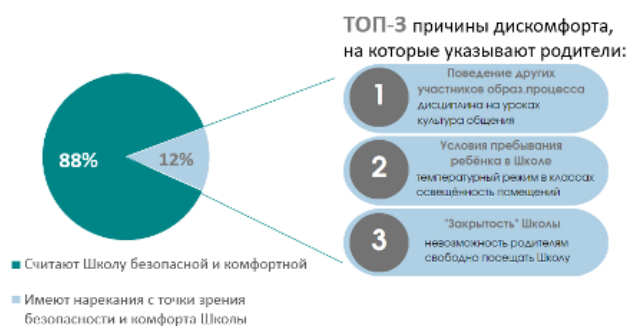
ТОП-3 причины дискомфорта, на которые указывают родители:

88%

12%

1
Поведение других участников образ.процесса
дисциплина на уроках
культура общения

2
Условия пребывания ребёнка в Школе
температурный режим в классах
освещённость помещений

3
"Закрытость" Школы
невозможность родителям свободно посещать Школу

Считают Школу безопасной и комфортной

Имеют нарекания с точки зрения безопасности и комфорта Школы